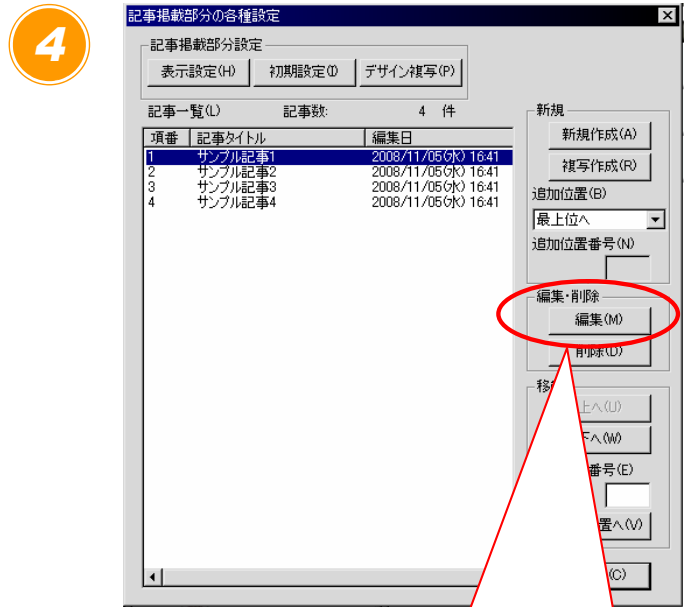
4

記事掲載部分の各種設定

記事掲載部分設定

表示設定(H)

初期設定(I)

デザイン複写(P)

記事一覧(L)

記事数:

4 件

| 項番 | 記事タイトル | 編集日 |
|---|---|---|
| 1 | サンプル記事1 | 2008/11/05(水) 16:41 |
| 2 | サンプル記事2 | 2008/11/05(水) 16:41 |
| 3 | サンプル記事3 | 2008/11/05(水) 16:41 |
| 4 | サンプル記事4 | 2008/11/05(水) 16:41 |

新規

新規作成(A)

複写作成(R)

追加位置(B)

最上位へ

追加位置番号(N)

編集・削除

編集(M)

削除(D)

移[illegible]

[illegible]上へ(U)

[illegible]下へ(W)

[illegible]番号(E)

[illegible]置へ(V)

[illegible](C)